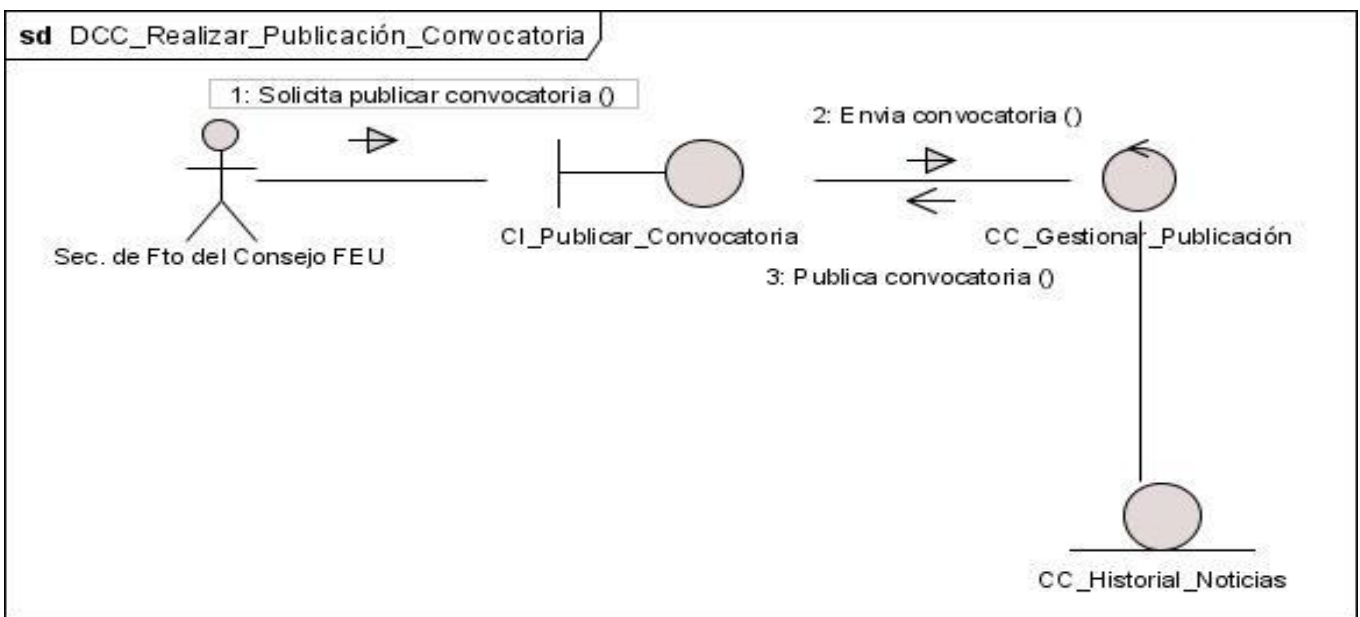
sd DCC_Realizar_Publicación_Convocatoria

1: Solicita publicar convocatoria ()

2: Envia convocatoria ()

Sec. de Fto del Consejo FEU

CI_Publicar_Convocatoria

CC_Gestionar_Publicación

3: Publica convocatoria ()

CC_Historial_Noticias